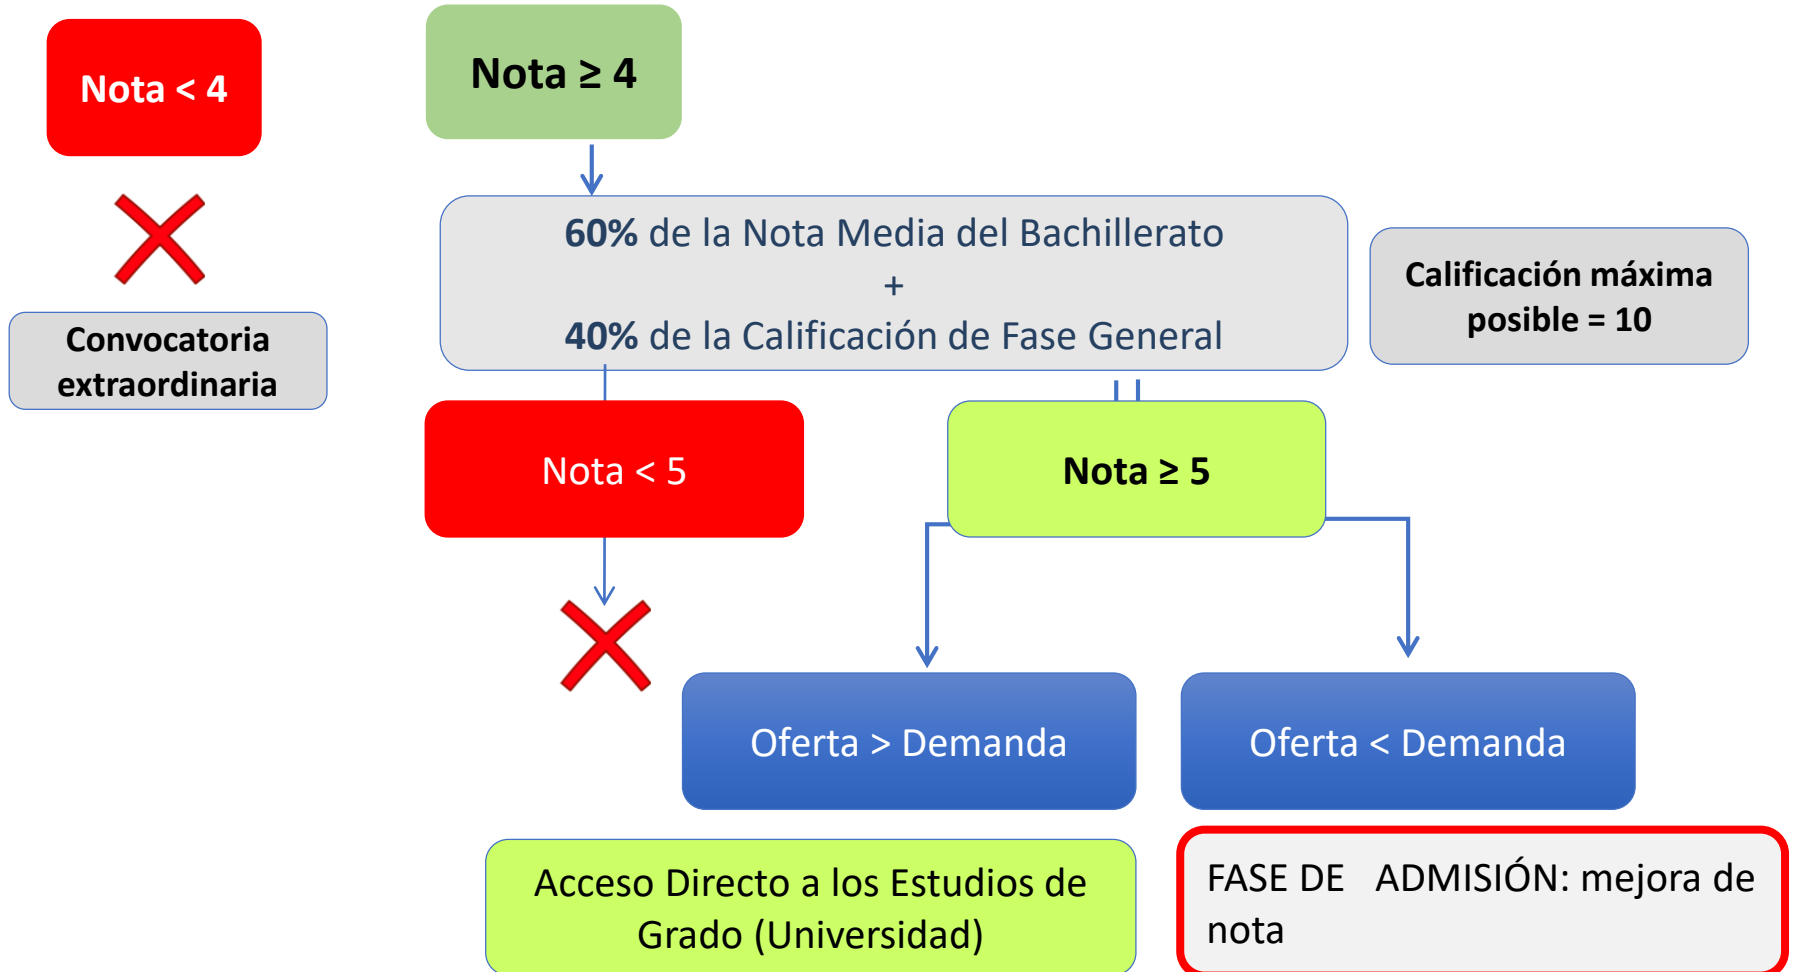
Nota < 4

Convocatoria extraordinaria

Nota ≥ 4

60% de la Nota Media del Bachillerato
+
40% de la Calificación de Fase General

Calificación máxima posible = 10

Nota < 5

Nota ≥ 5

Oferta > Demanda

Oferta < Demanda

Acceso Directo a los Estudios de Grado (Universidad)

FASE DE ADMISIÓN: mejora de nota